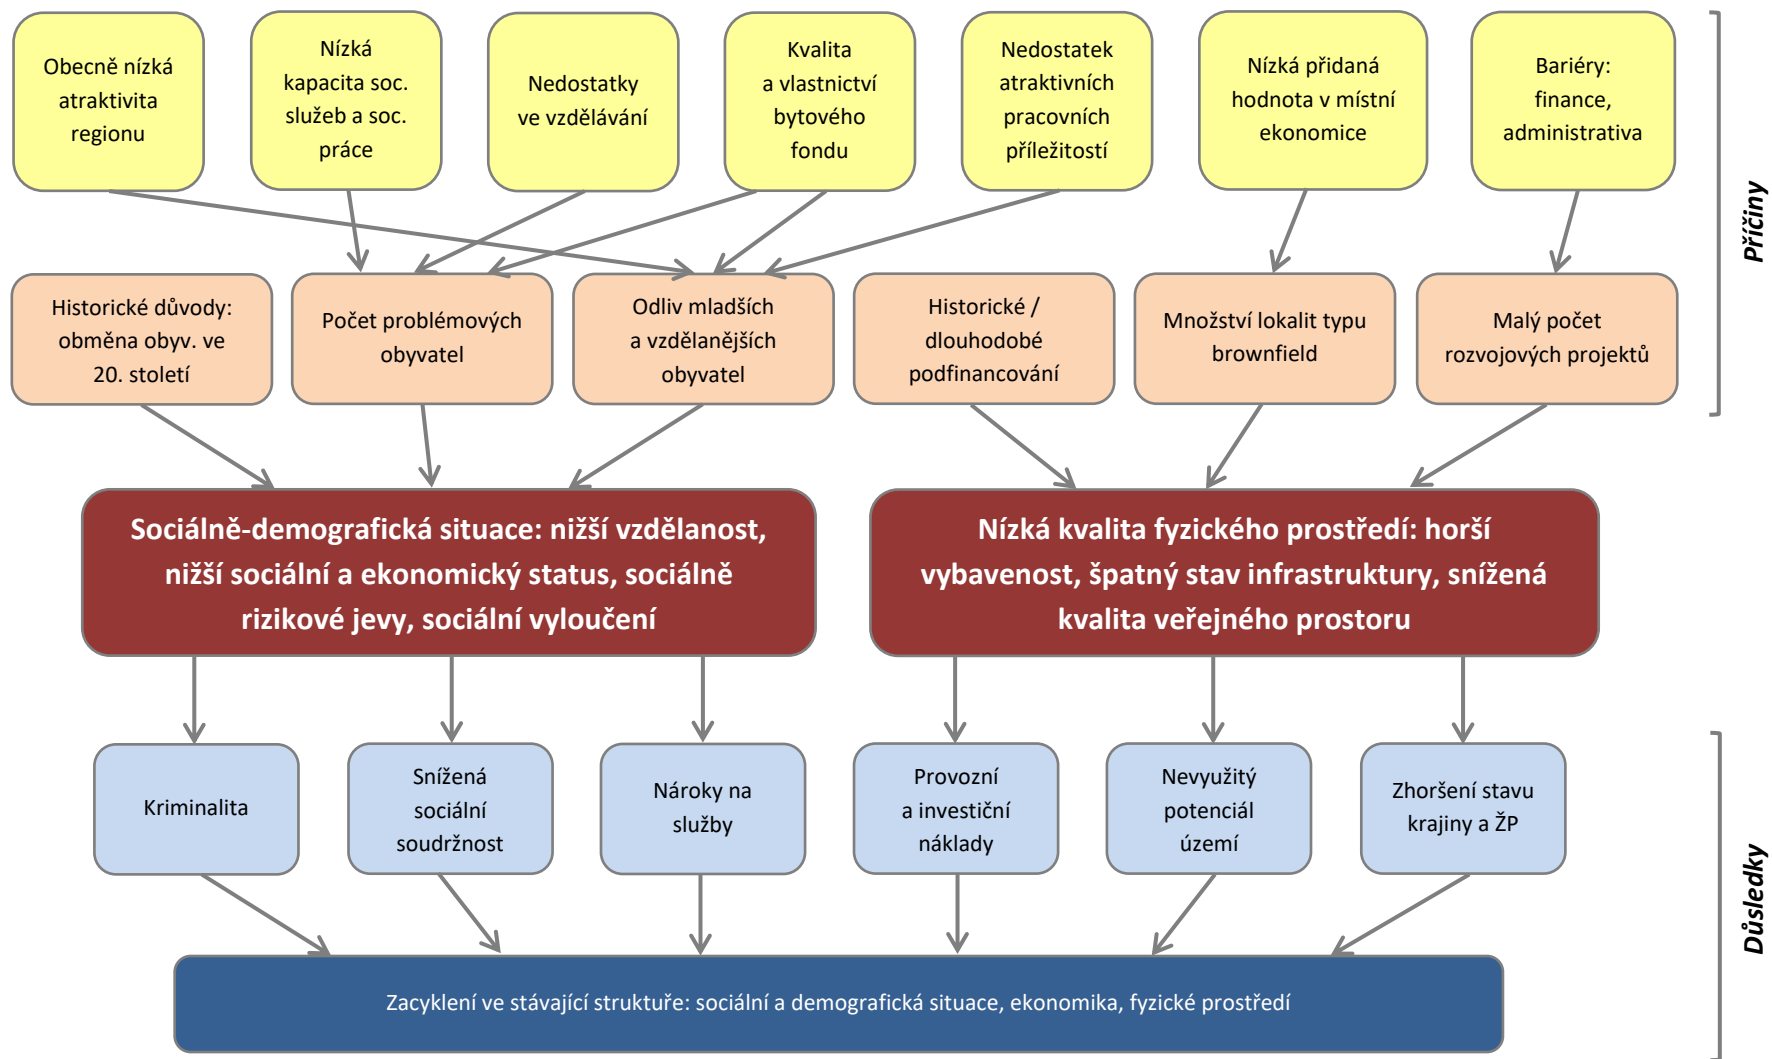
Obecně nízká atraktivita regionu

Nízká kapacita soc. služeb a soc. práce

Nedostatky ve vzdělávání

Kvalita a vlastnictví bytového fondu

Nedostatek atraktivních pracovních příležitostí

Nízká přidaná hodnota v místní ekonomice

Bariéry: finance, administrativa

Příčiny

Historické důvody: obměna obyv. ve 20. století

Počet problémových obyvatel

Odliv mladších a vzdělanějších obyvatel

Historické / dlouhodobé podfinancování

Množství lokalit typu brownfield

Malý počet rozvojových projektů

Sociálně-demografická situace: nižší vzdělanost, nižší sociální a ekonomický status, sociálně rizikové jevy, sociální vyloučení

Nízká kvalita fyzického prostředí: horší vybavenost, špatný stav infrastruktury, snížená kvalita veřejného prostoru

Kriminalita

Snížená sociální soudržnost

Nároky na služby

Provozní a investiční náklady

Nevyužitý potenciál území

Zhoršení stavu krajiny a ŽP

Důsledky

Zacyklení ve stávající struktuře: sociální a demografická situace, ekonomika, fyzické prostředí